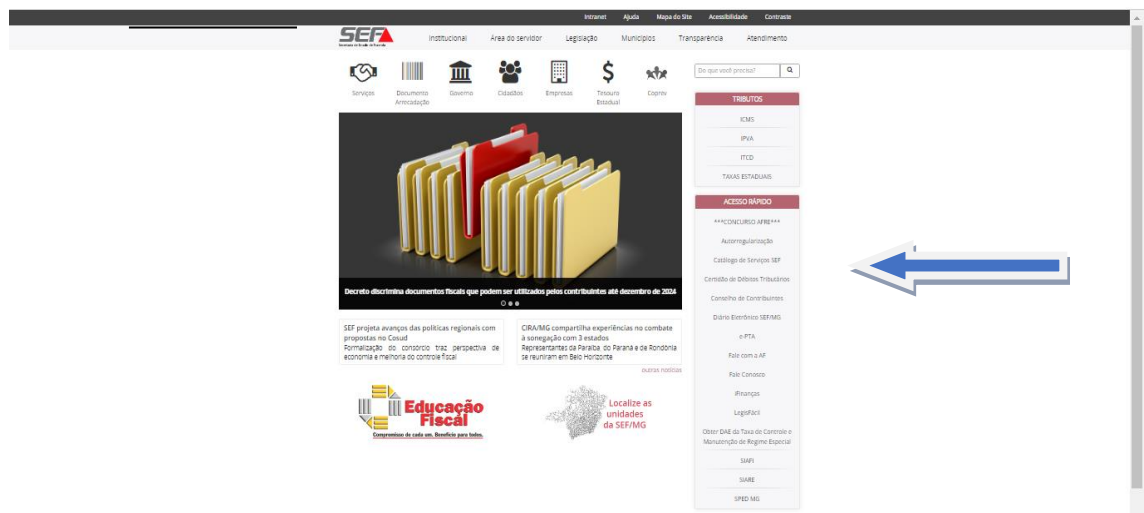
Intranet Ajuda Mapa do Site Acessibilidade Contraste

SEF Secretaria de Estado de Fazenda

Institucional Área do servidor Legislação Municípios Transparência Atendimento

Serviços Documento Arrecadação Governo Cidadãos Empresas Tesouro Estadual Copom

O que você precisa?

TRIBUTOS

ICMS

IPVA

ITCD

TAXAS ESTADUAIS

ACESSO RÁPIDO

***CONCURSO AFRE***

Autorregularização

Catálogo de Serviços SEF

Certidão de Débitos Tributários

Conselho de Contribuintes

Diário Eletrônico SEF/MG

e-PTA

Fale com a AF

Fale Conosco

iFinanças

LegisFácil

Obter DAE da Taxa de Controle e Manutenção de Regime Especial

SIAFI

SIARE

SPED MG

Decreto discrimina documentos fiscais que podem ser utilizados pelos contribuintes até dezembro de 2024

SEF projeta avanços das políticas regionais com propostas no Cosud
Formalização do consórcio traz perspectiva de economia e melhoria do controle fiscal

CIRA/MG compartilha experiências no combate à sonegação com 3 estados
Representantes da Paraíba do Paraná e de Rondônia se reuniram em Belo Horizonte

outras notícias

Educação Fiscal
Compromisso de cada um. Benefício para todos.

Localize as unidades da SEF/MG